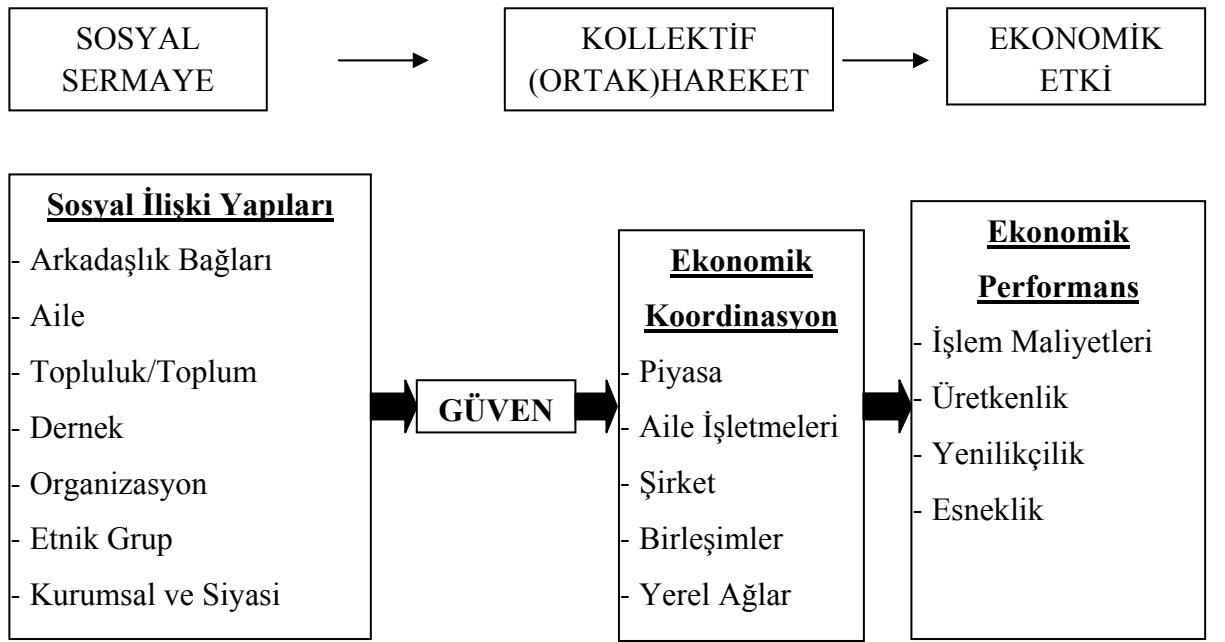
SOSYAL SERMAYE

KOLLEKTİF (ORTAK)HAREKET

EKONOMİK ETKİ

**Sosyal İlişki Yapıları**
- Arkadaşlık Bağları
- Aile
- Topluluk/Toplum
- Dernek
- Organizasyon
- Etnik Grup
- Kurumsal ve Siyasi

GÜVEN

**Ekonomik Koordinasyon**
- Piyasa
- Aile İşletmeleri
- Şirket
- Birleşimler
- Yerel Ağlar

**Ekonomik Performans**
- İşlem Maliyetleri
- Üretkenlik
- Yenilikçilik
- Esneklik